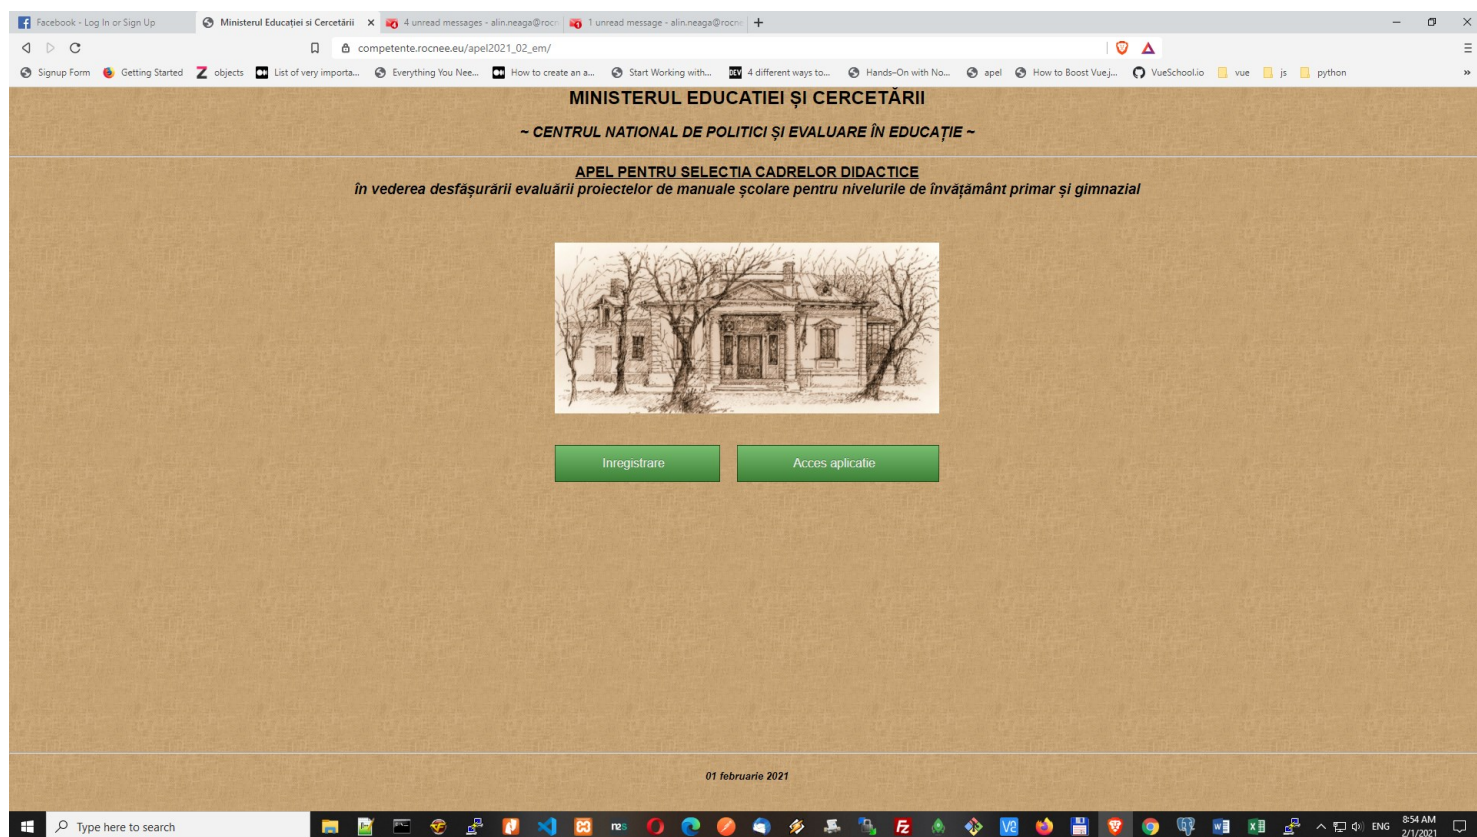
Facebook - Log In or Sign Up | Ministerul Educației si Cercetării | 4 unread messages - alin.neaga@rocn | 1 unread message - alin.neaga@rocn | +

competente.rocnee.eu/apel2021_02_em/

Signup Form | Getting Started | objects | List of very importa... | Everything You Nee... | How to create an a... | Start Working with... | 4 different ways to... | Hands-On with No... | apel | How to Boost Vue.j... | VueSchool.io | vue | js | python

MINISTERUL EDUCATIEI ȘI CERCETĂRII

~ CENTRUL NATIONAL DE POLITICI ȘI EVALUARE ÎN EDUCAȚIE ~

APEL PENTRU SELECTIA CADRELOR DIDACTICE
în vederea desfășurării evaluării proiectelor de manuale școlare pentru nivelurile de învățământ primar și gimnazial

Inregistrare | Acces aplicatie

01 februarie 2021

Type here to search

ENG 8:54 AM 2/1/2021